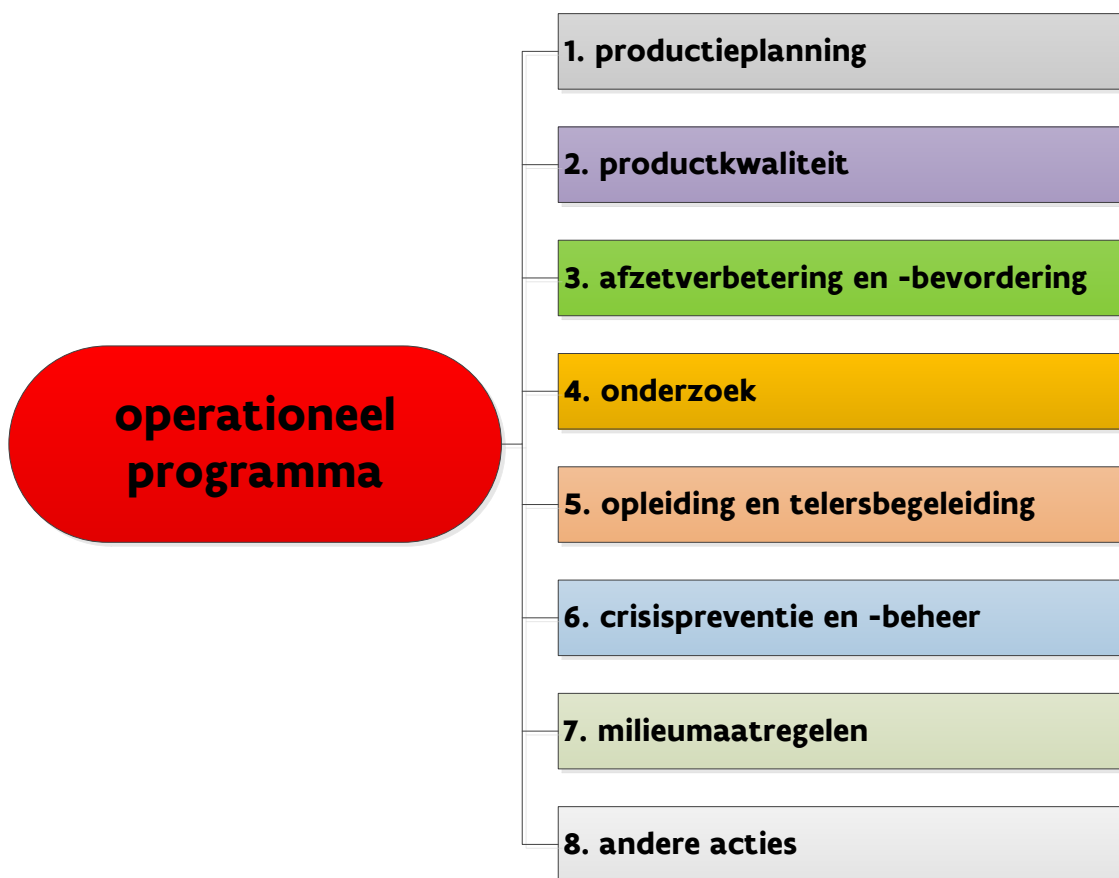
operationeel programma

1. productieplanning

2. productkwaliteit

3. afzetverbetering en -bevordering

4. onderzoek

5. opleiding en telersbegeleiding

6. crisispreventie en -beheer

7. milieumaatregelen

8. andere acties